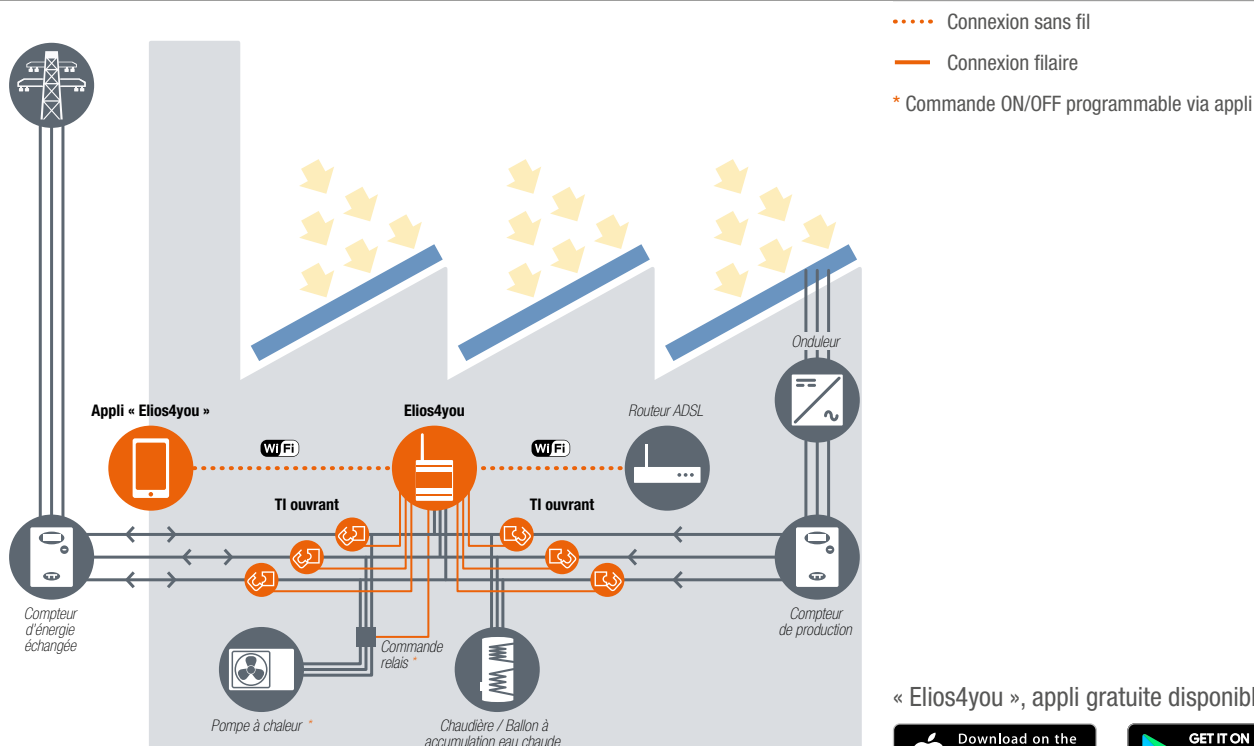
Connexion sans fil

Connexion filaire

* Commande ON/OFF programmable via appli

Onduleur

Appli « Elios4you »

Elios4you

Routeur ADSL

WiFi

WiFi

TI ouvrant

TI ouvrant

Compteur d'énergie échangée

Compteur de production

Commande relais *

Pompe à chaleur *

Chaudière / Ballon à accumulation eau chaude

« Elios4you », appli gratuite disponibl

Download on the

GET IT ON